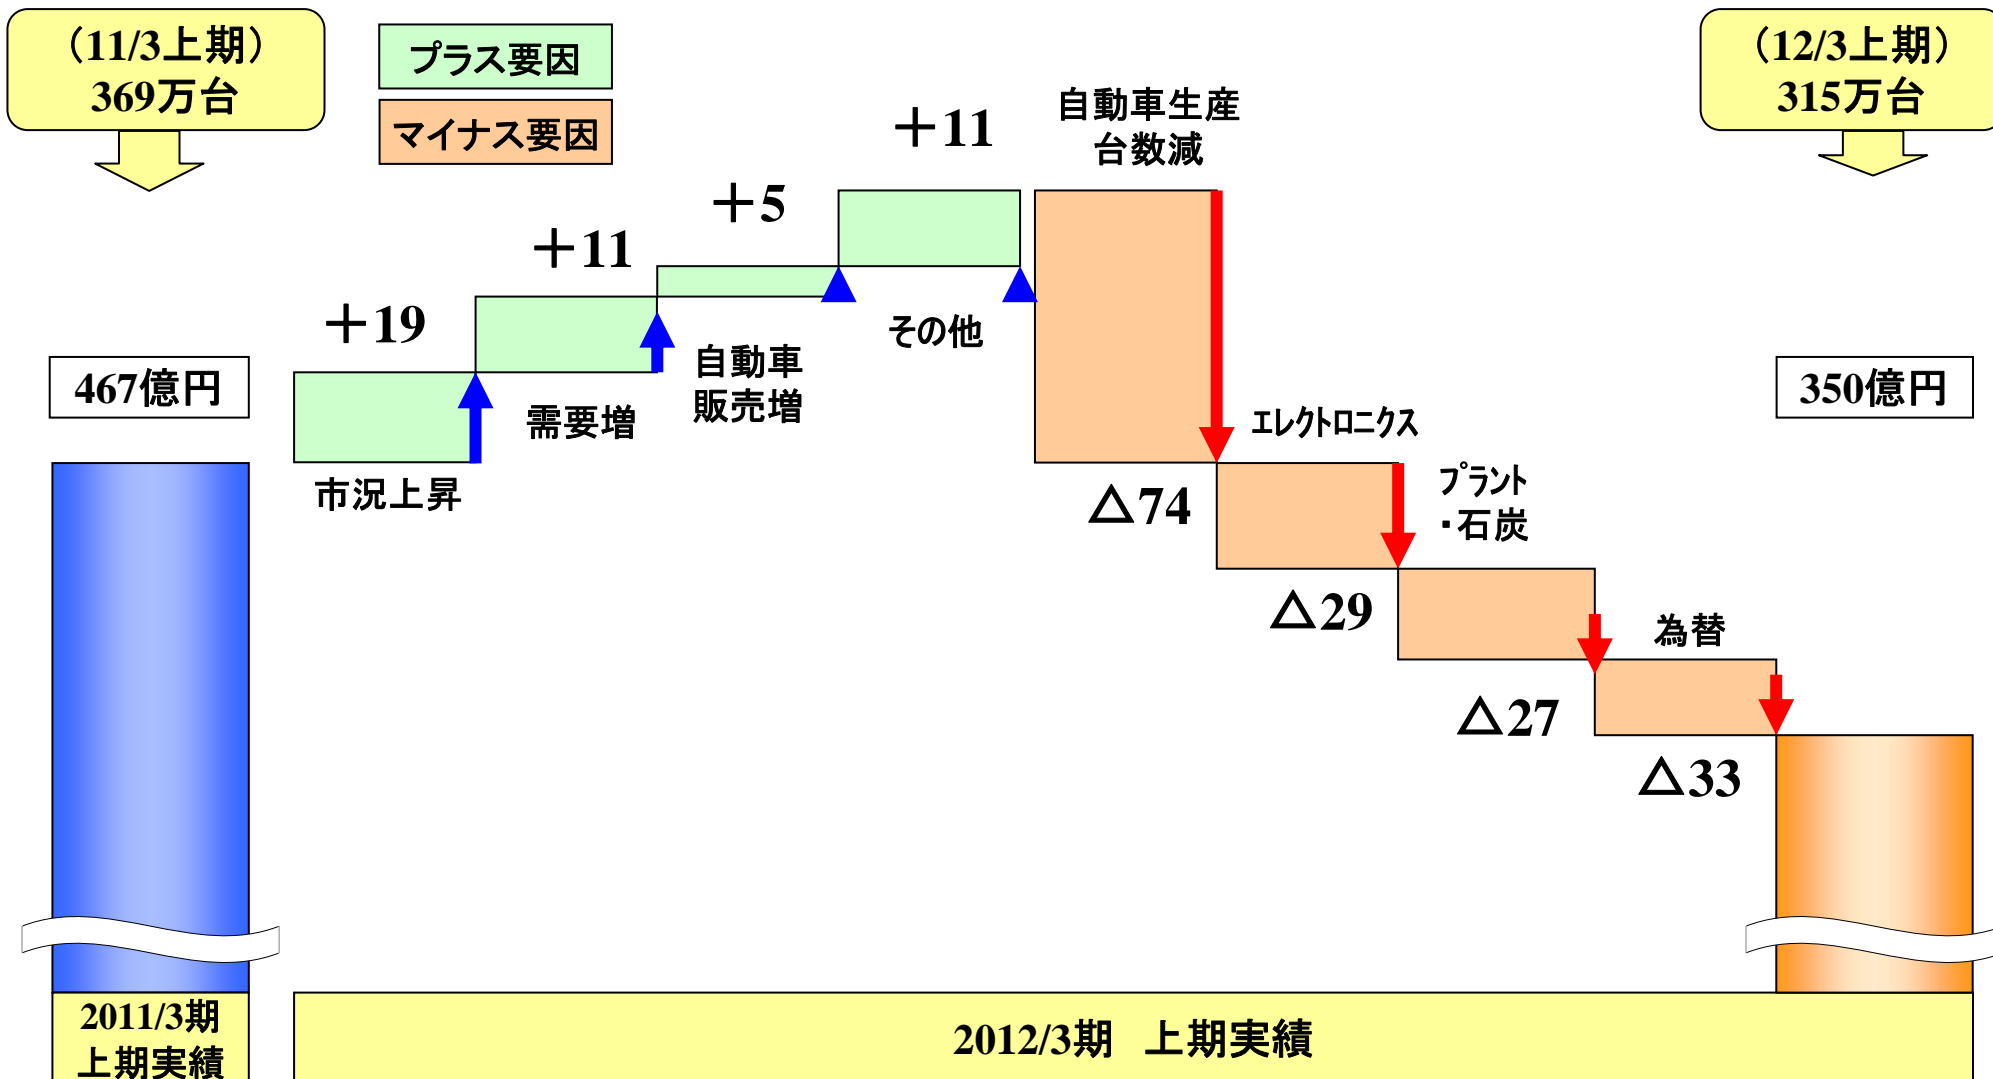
（11/3上期）
369万台

プラス要因

マイナス要因

（12/3上期）
315万台

467億円

350億円

＋19

市況上昇

＋11

需要増

＋5

自動車
販売増

＋11

その他

自動車生産
台数減

△74

エレクトロニクス

△29

プラント
・石炭

△27

為替

△33

2011/3期
上期実績

2012/3期　上期実績